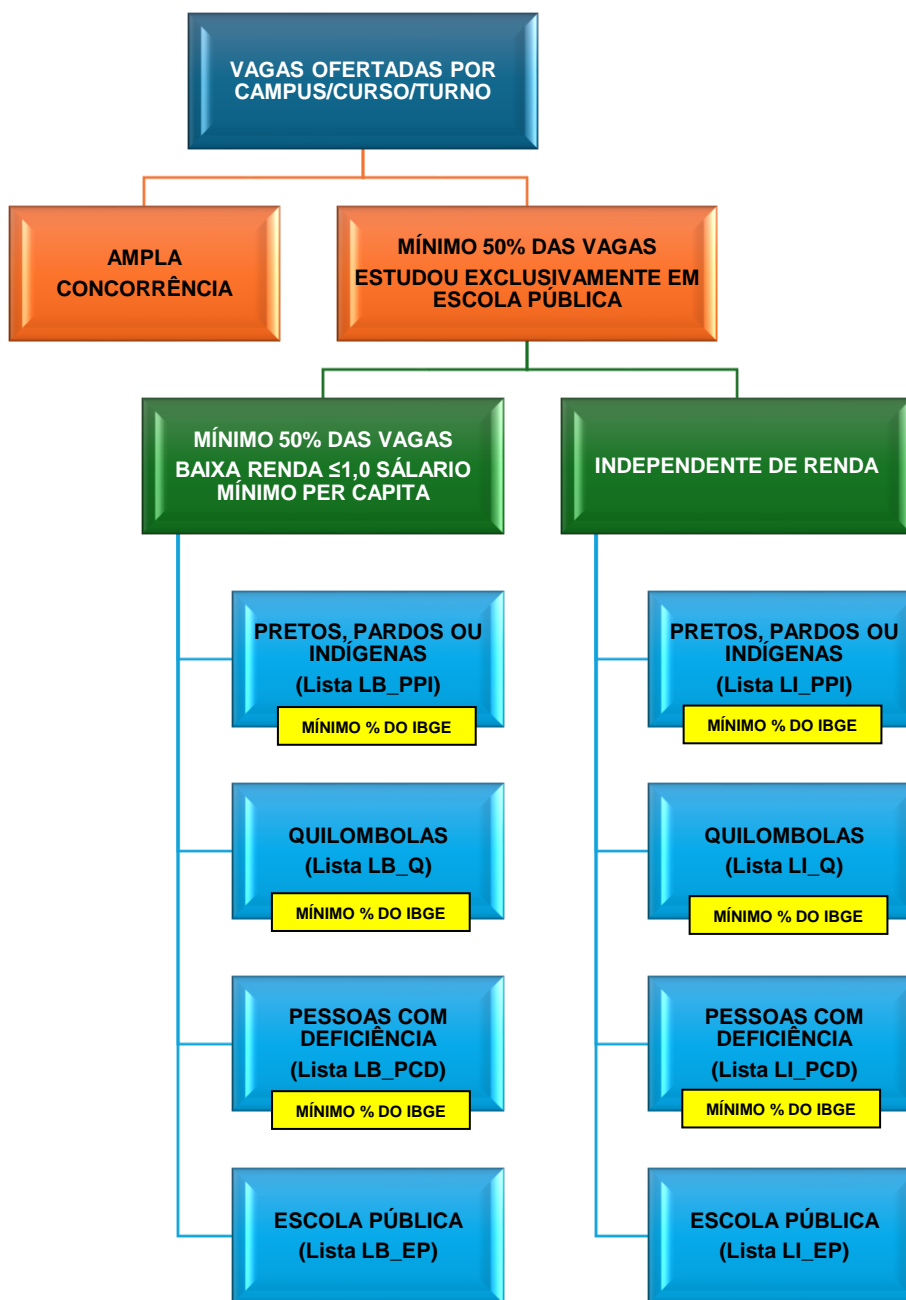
VAGAS OFERTADAS POR CAMPUS/CURSO/TURNO

AMPLA CONCORRÊNCIA

MÍNIMO 50% DAS VAGAS ESTUDOU EXCLUSIVAMENTE EM ESCOLA PÚBLICA

MÍNIMO 50% DAS VAGAS BAIXA RENDA $\leq$1,0 SÁLARIO MÍNIMO PER CAPITA

PRETOS, PARDOS OU INDÍGENAS (Lista LB_PPI)
MÍNIMO % DO IBGE

QUILOMBOLAS (Lista LB_Q)
MÍNIMO % DO IBGE

PESSOAS COM DEFICIÊNCIA (Lista LB_PCD)
MÍNIMO % DO IBGE

ESCOLA PÚBLICA (Lista LB_EP)

INDEPENDENTE DE RENDA

PRETOS, PARDOS OU INDÍGENAS (Lista LI_PPI)
MÍNIMO % DO IBGE

QUILOMBOLAS (Lista LI_Q)
MÍNIMO % DO IBGE

PESSOAS COM DEFICIÊNCIA (Lista LI_PCD)
MÍNIMO % DO IBGE

ESCOLA PÚBLICA (Lista LI_EP)